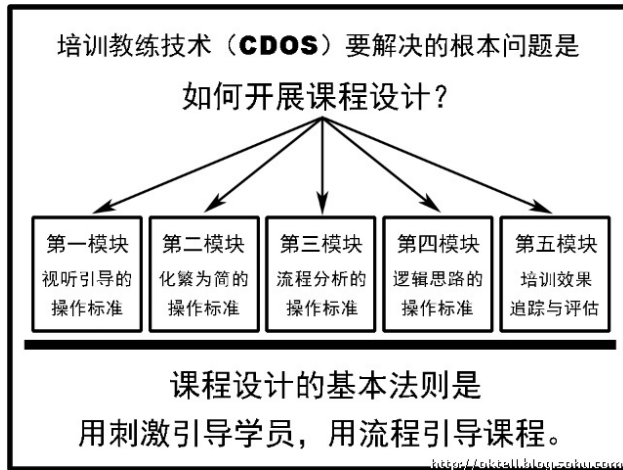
培训教练技术（CDOS）要解决的根本问题是

如何开展课程设计？

第一模块
视听引导的
操作标准

第二模块
化繁为简的
操作标准

第三模块
流程分析的
操作标准

第四模块
逻辑思路的
操作标准

第五模块
培训效果
追踪与评估

课程设计的基本法则是

用刺激引导学员，用流程引导课程。

http://oktell.blog.sohu.com